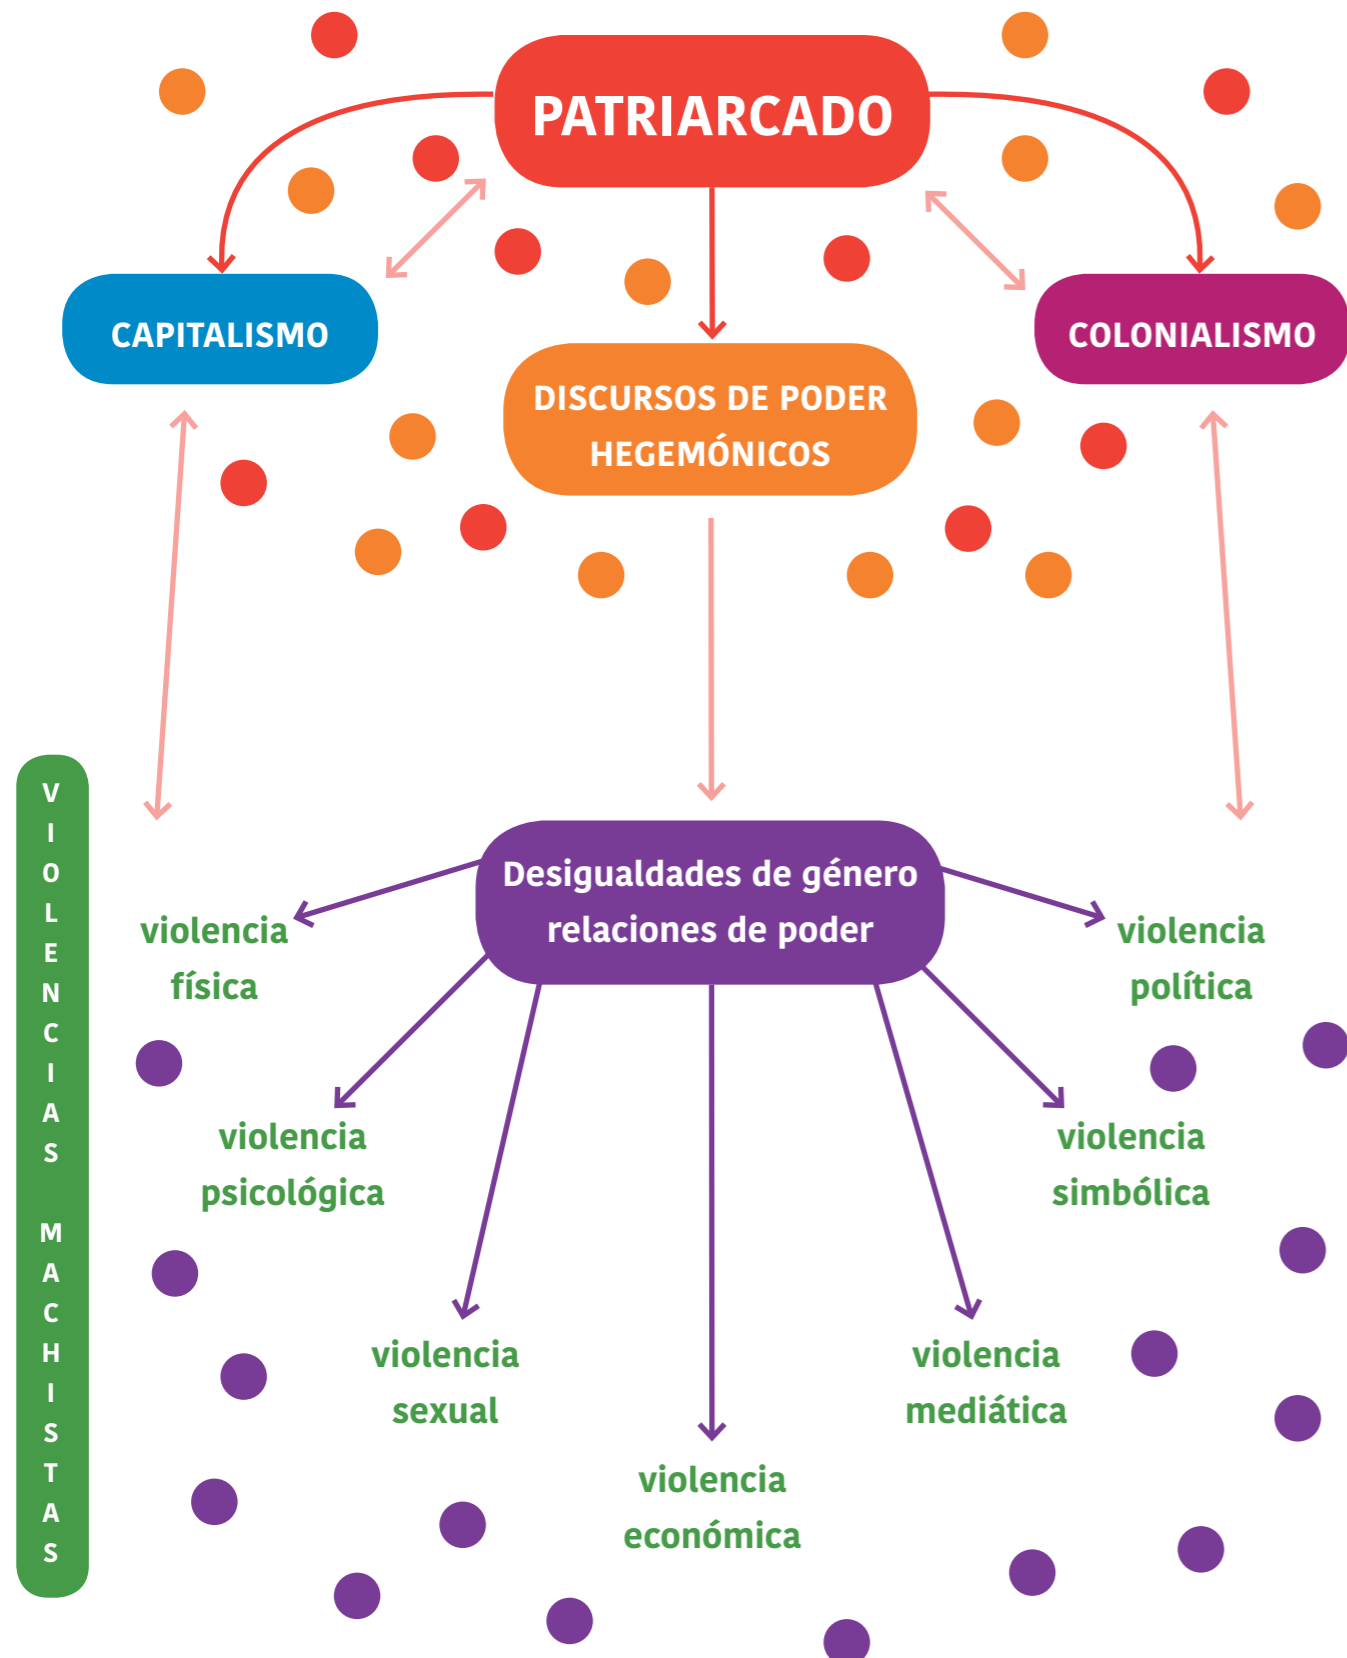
PATRIARCADO

CAPITALISMO

COLONIALISMO

DISCURSOS DE PODER HEGEMÓNICOS

VIOLENCIAS MACHISTAS

Desigualdades de género relaciones de poder

violencia física

violencia política

violencia psicológica

violencia simbólica

violencia sexual

violencia mediática

violencia económica